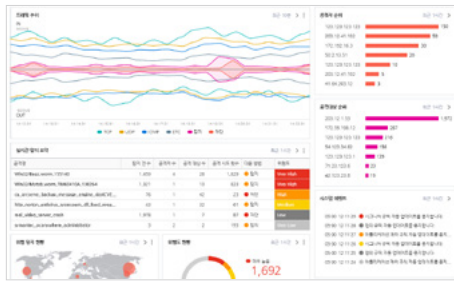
트래픽 추이

IN

OUT

TCP UDP ICMP ETC 탐지 차단

실시간 탐지 로그

| 공격명 | 탐지 건수 | 공격 횟수 | 공격 원인 | 공격 시간 | 위험 | 위험도 |
|---|---|---|---|---|---|---|
| Win32/Bass.worm.135168 | 1,660 | 6 | 28 | 1,629 | 탐지 | Very High |
| Win32/Botnet.worm.786624104_138354 | 1,821 | 1 | 10 | 623 | 탐지 | Very High |
| na_process_backup_manager_enable_sbiPC1 | 76 | 1 | 42 | 23 | 탐지 | High |
| http_methon_web_screen_dll_find_error | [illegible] | 1 | 1 | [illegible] | 차단 | Middle |
| mal_video_server_mark | 1,976 | 1 | 3 | 97 | 차단 | Low |
| protocol_in_anomalous_rebinded/hex | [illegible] | 1 | 2 | 153 | 차단 | Very Low |

위험 국가 현황

위험도 현황

1,692

공격자 순위

| | |
|---|---|
| 103.128.103.103 | 100 |
| 200.123.41.193 | 58 |
| 172.192.16.3 | 20 |
| 35.12.52.51 | 22 |
| 103.128.103.103 | 16 |
| 200.123.41.193 | |
| 172.192.16.3 | |
| 41.69.200.13 | |

공격대상 순위

| | |
|---|---|
| 200.12.1.103 | 1,972 |
| 175.181.196.12 | 23 |
| 103.128.103.103 | 20 |
| 94.103.54.80 | 15 |
| 103.128.103.1 | 15 |
| 200.12.1.103 | |

시스템 이벤트

09:40 12.11.20 | 시스템이 시작 되었습니다.
09:40 12.11.20 | 시스템이 시작 되었습니다.
09:40 12.11.20 | 시스템이 시작 되었습니다.
09:40 12.11.20 | 시스템이 시작 되었습니다.
09:40 12.11.20 | 시스템이 시작 되었습니다.
09:40 12.11.20 | 시스템이 시작 되었습니다.
09:40 12.11.20 | 시스템이 시작 되었습니다.